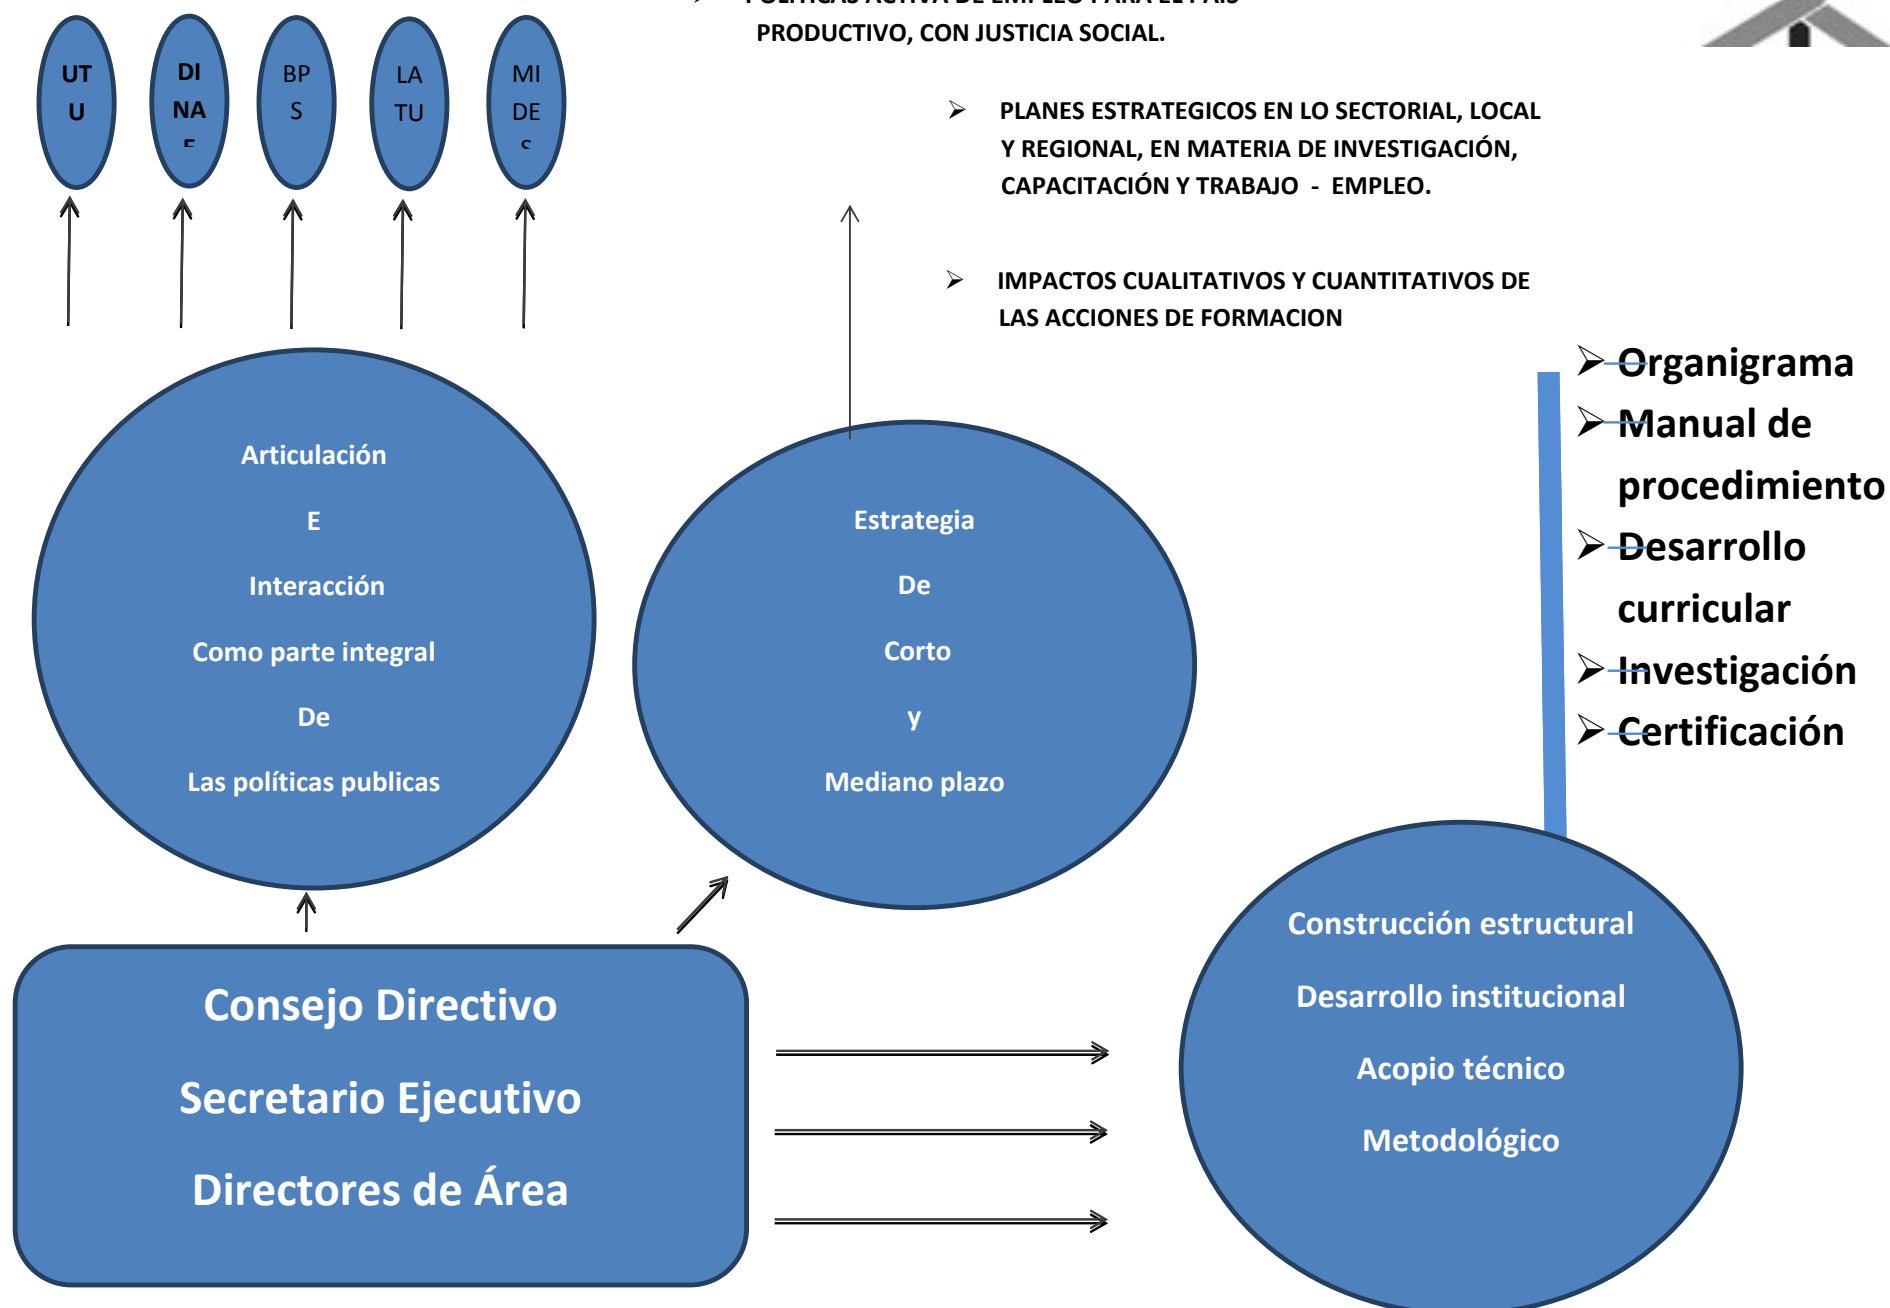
UT
U

DI
NA
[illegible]

BP
S

LA
TU

MI
DE
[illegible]

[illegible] PRODUCTIVO, CON JUSTICIA SOCIAL.

➢ PLANES ESTRATEGICOS EN LO SECTORIAL, LOCAL Y REGIONAL, EN MATERIA DE INVESTIGACIÓN, CAPACITACIÓN Y TRABAJO - EMPLEO.

➢ IMPACTOS CUALITATIVOS Y CUANTITATIVOS DE LAS ACCIONES DE FORMACION

➢ Organigrama
➢ Manual de procedimiento
➢ Desarrollo curricular
➢ Investigación
➢ Certificación

Articulación
E
Interacción
Como parte integral
De
Las políticas publicas

Estrategia
De
Corto
y
Mediano plazo

Consejo Directivo
Secretario Ejecutivo
Directores de Área

Construcción estructural
Desarrollo institucional
Acopio técnico
Metodológico